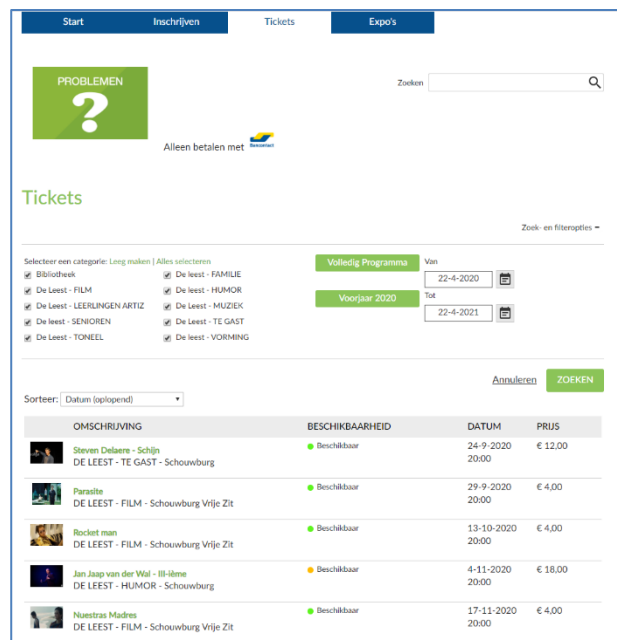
Start Inschrijven Tickets Expo's

PROBLEMEN ?

Alleen betalen met Bancontact

Zoeken

Tickets

Zoek- en filteropties −

Selecteer een categorie: Leeg maken | Alles selecteren

Bibliotheek
De Leest - FAMILIE
De Leest - FILM
De leest - HUMOR
De Leest - LEERLINGEN ARTIZ
De Leest - MUZIEK
De leest - SENIOREN
De Leest - TE GAST
De Leest - TONEEL
De leest - VORMING

Volledig Programma
Voorjaar 2020

Van
22-4-2020
Tot
22-4-2021

Annuleren ZOEKEN

Sorteer: Datum (oplopend)

| | OMSCHRIJVING | BESCHIKBAARHEID | DATUM | PRIJS |
|---|---|---|---|---|
| | Steven Delaere - Schijn DE LEEST - TE GAST - Schouwburg | Beschikbaar | 24-9-2020 20:00 | € 12,00 |
| | Parasite DE LEEST - FILM - Schouwburg Vrije Zit | Beschikbaar | 29-9-2020 20:00 | € 4,00 |
| | Rocket man DE LEEST - FILM - Schouwburg Vrije Zit | Beschikbaar | 13-10-2020 20:00 | € 4,00 |
| | Jan Jaap van der Wal - Ill-ième DE LEEST - HUMOR - Schouwburg | Beschikbaar | 4-11-2020 20:00 | € 18,00 |
| | Nuestras Madres DE LEEST - FILM - Schouwburg Vrije Zit | Beschikbaar | 17-11-2020 20:00 | € 4,00 |